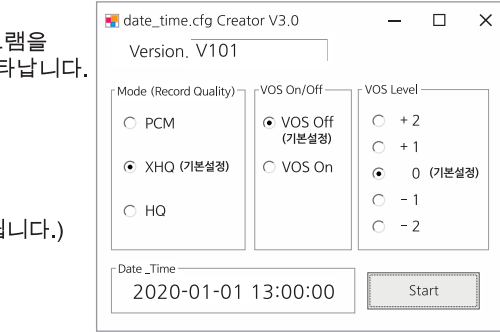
램을
타납니다.

니다.)

date_time.cfg Creator V3.0

Version. V101

Mode (Record Quality)
PCM
XHQ (기본설정)
HQ

VOS On/Off
VOS Off (기본설정)
VOS On

VOS Level
+ 2
+ 1
0 (기본설정)
- 1
- 2

Date _Time
2020-01-01 13:00:00

Start